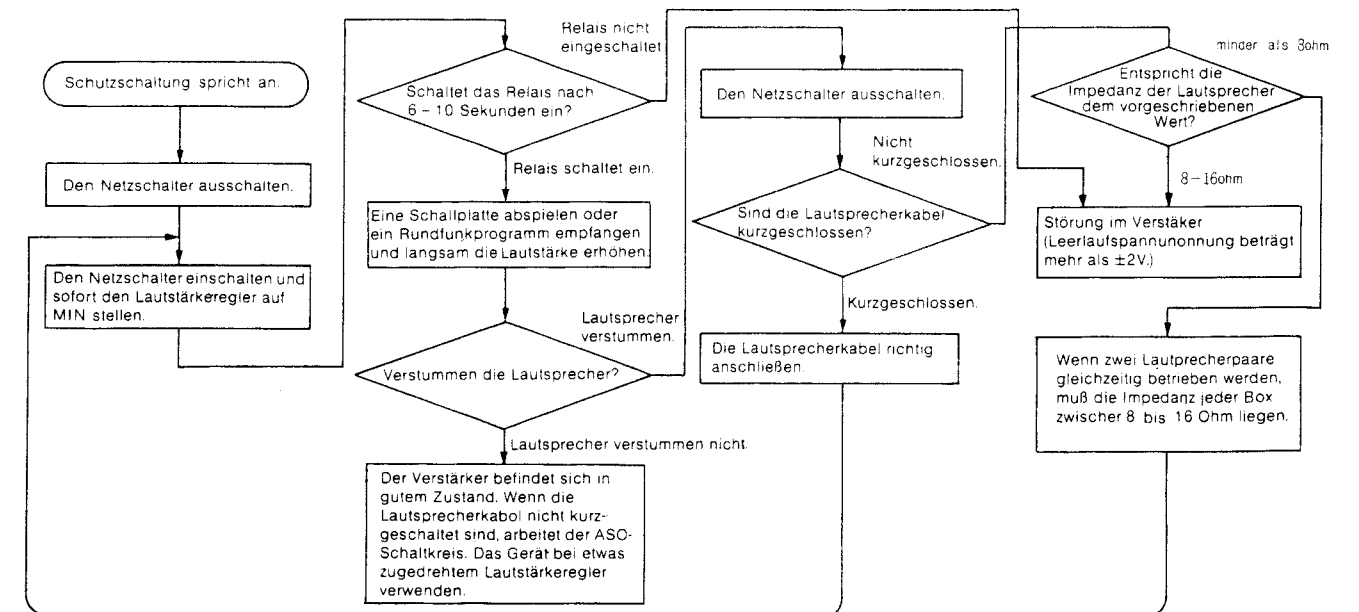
Schutzschaltung spricht an.

Den Netzschalter ausschalten.

Den Netzschalter einschalten und sofort den Lautstärkeregler auf MIN stellen.

Schaltet das Relais nach 6 – 10 Sekunden ein?

Relais nicht eingeschaltet

Relais schaltet ein.

Eine Schallplatte abspielen oder ein Rundfunkprogramm empfangen und langsam die Lautstärke erhöhen.

Verstummen die Lautsprecher?

Lautsprecher verstummen.

Lautsprecher verstummen nicht.

Der Verstärker befindet sich in gutem Zustand. Wenn die Lautsprecherkabol nicht kurzgeschaltet sind, arbeitet der ASO-Schaltkreis. Das Gerät bei etwas zugedrehtem Lautstärkeregler verwenden.

Den Netzschalter ausschalten.

Nicht kurzgeschlossen.

Sind die Lautsprecherkabel kurzgeschlossen?

Kurzgeschlossen.

Die Lautsprecherkabel richtig anschließen.

minder als 8ohm

Entspricht die Impedanz der Lautsprecher dem vorgeschriebenen Wert?

8 – 16ohm

Störung im Verstäker (Leerlaufspannunonnung beträgt mehr als ±2V.)

Wenn zwei Lautprecherpaare gleichzeitig betrieben werden, muß die Impedanz jeder Box zwischer 8 bis 16 Ohm liegen.